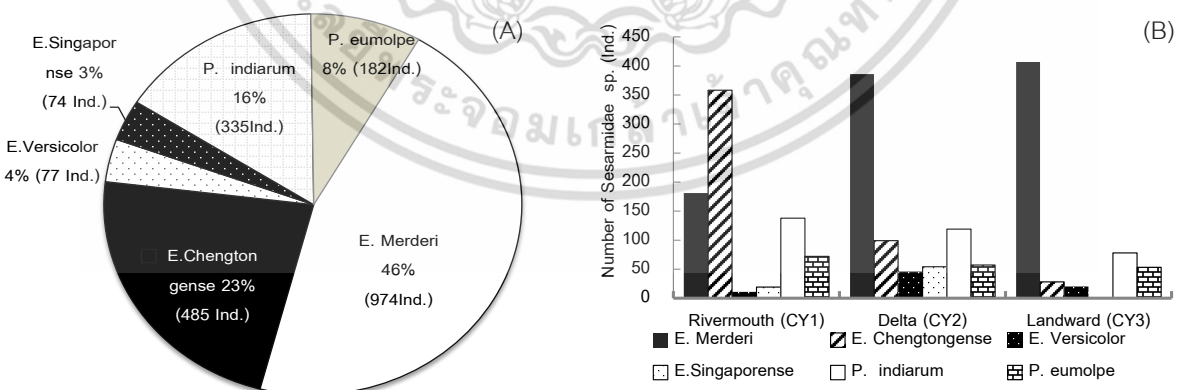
(A)

E.Singapor nse 3% (74 Ind.)

P. indiarum 16% (335Ind.)

P. eumolpe 8% (182Ind.)

E.Versicolor 4% (77 Ind.)

E.Chengton gense 23% (485 Ind.)

E. Merderi 46% (974Ind.)

(B)

Number of Sesarmidae sp. (Ind.)

450
400
350
300
250
200
150
100
50
0

Rivermouth (CY1)
Delta (CY2)
Landward (CY3)

E. Merderi
E. Chengtongense
E. Versicolor
E.Singaporense
P. indiarum
P. eumolpe